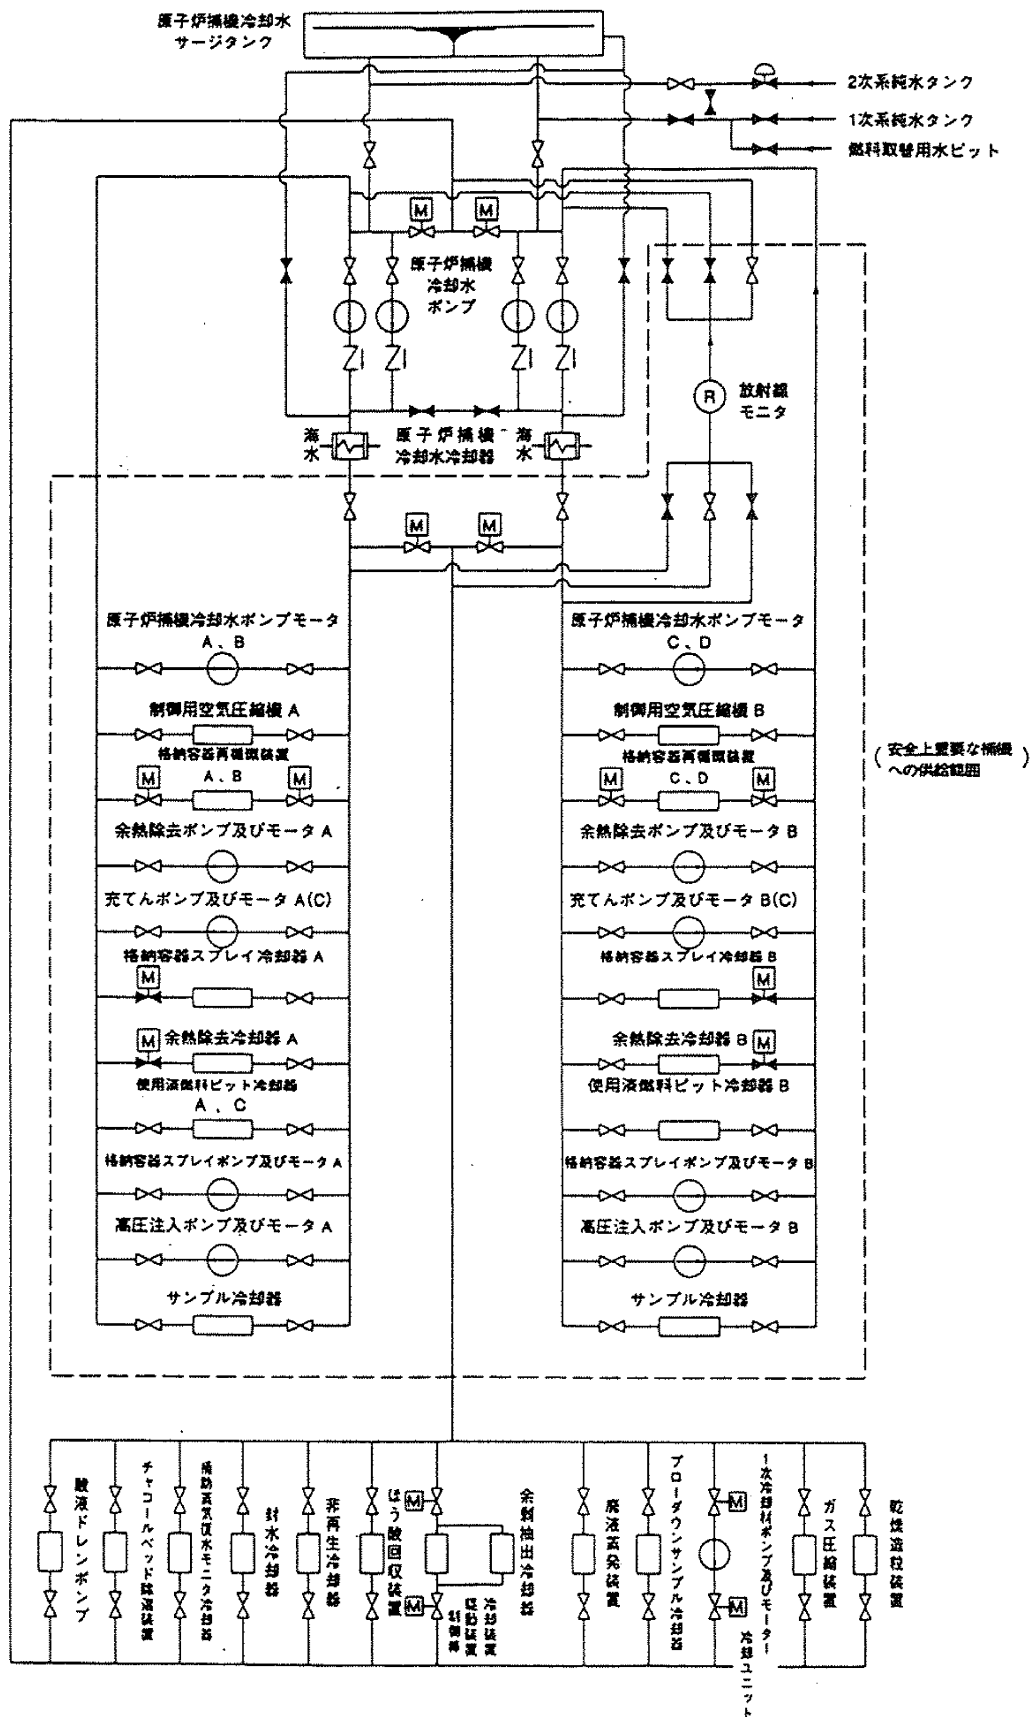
原子炉補機冷却水
サージタンク

2次系純水タンク
1次系純水タンク
燃料取替用水ピット

M M

原子炉補機
冷却水
ポンプ

放射線
モニタ

R

海水
原子炉補機
冷却水冷却器
海水

M M

原子炉補機冷却水ポンプモータ
A、B

原子炉補機冷却水ポンプモータ
C、D

制御用空気圧縮機 A

制御用空気圧縮機 B

格納容器再循環装置
A、B

格納容器再循環装置
C、D

M M M M

( 安全上重要な補機への供給範囲 )

余熱除去ポンプ及びモータ A

余熱除去ポンプ及びモータ B

充てんポンプ及びモータ A(C)

充てんポンプ及びモータ B(C)

格納容器スプレイ冷却器 A

格納容器スプレイ冷却器 B

M M

余熱除去冷却器 A

余熱除去冷却器 B

M M

使用済燃料ピット冷却器
A、C

使用済燃料ピット冷却器 B

格納容器スプレイポンプ及びモータ A

格納容器スプレイポンプ及びモータ B

高圧注入ポンプ及びモータ A

高圧注入ポンプ及びモータ B

サンプル冷却器

サンプル冷却器

廃液ドレンポンプ

チャコールベッド除湿装置

補助蒸気復水モニタ冷却器

封水冷却器

非再生冷却器

ほう酸回収装置

M M

余剰抽出冷却器

冷却装置
駆動装置
制御棒

廃液蒸発装置

ブローダウンサンプル冷却器

1次冷却材ポンプ及びモータ

M M

冷却ユニット

ガス圧縮装置

乾燥造粒装置